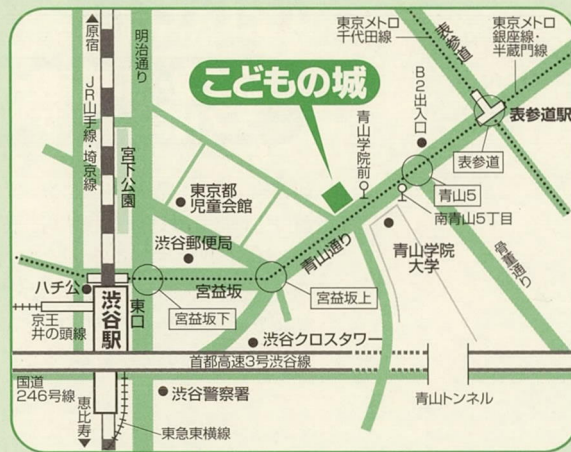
▲原宿

JR山手線・埼京線

明治通り

宮下公園

こどもの城

東京メトロ千代田線

表参道

東京メトロ銀座線・半蔵門線

表参道駅

B2出入口

青山学院前

表参道

青山5

南青山5丁目

骨董通り

東京都児童会館

渋谷郵便局

青山通り

青山学院大学

ハチ公

渋谷駅

東口

宮益坂

宮益坂上

京王井の頭線

宮益坂下

渋谷クロスタワー

首都高速3号渋谷線

国道246号線

恵比寿

渋谷警察署

青山トンネル

東急東横線